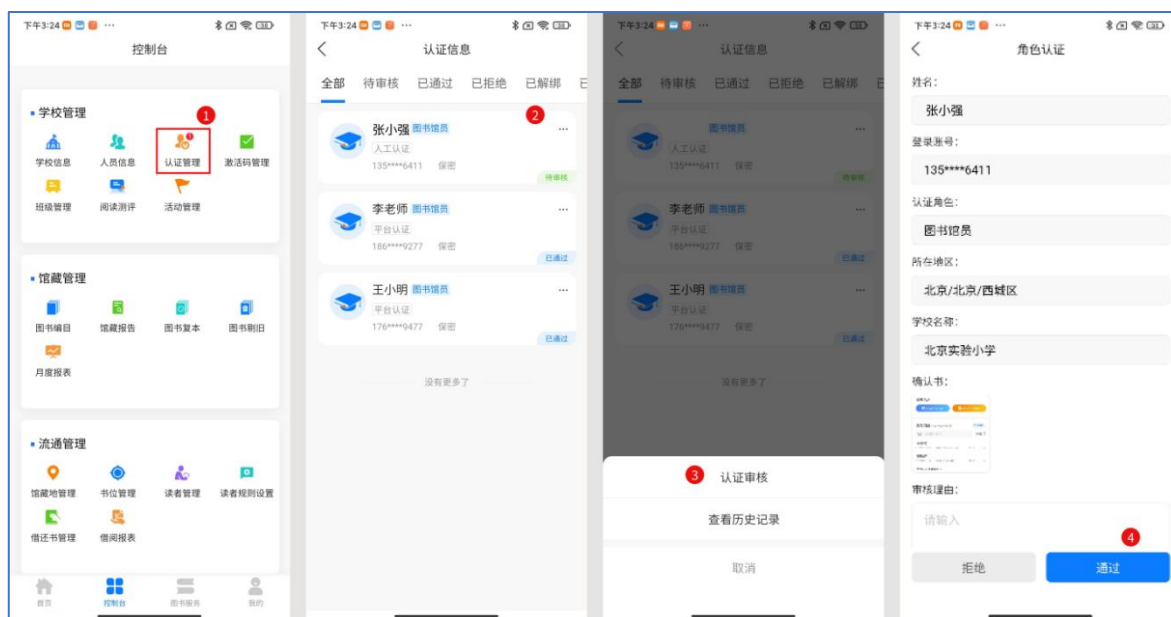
下午3:24 ··· 31

控制台

• 学校管理

1

学校信息 人员信息 认证管理 激活码管理

班级管理 阅读测评 活动管理

• 馆藏管理

图书编目 馆藏报告 图书复本 图书剔旧

月度报表

• 流通管理

馆藏地管理 书位管理 读者管理 读者规则设置

借还书管理 借阅报表

首页 控制台 图书服务 我的

下午3:24 ··· 31

认证信息

全部 待审核 已通过 已拒绝 已解绑 历

2

张小强 图书馆员 ···
人工认证
135****6411 保密
待审核

李老师 图书馆员 ···
平台认证
186****9277 保密
已通过

王小明 图书馆员 ···
平台认证
176****9477 保密
已通过

没有更多了

下午3:24 ··· 31

认证信息

全部 待审核 已通过 已拒绝 已解绑 已

图书馆员 ···
人工认证
135****6411 保密
待审核

李老师 图书馆员 ···
平台认证
186****9277 保密
已通过

王小明 图书馆员 ···
平台认证
176****9477 保密
已通过

没有更多了

3 认证审核

查看历史记录

取消

下午3:24 ··· 31

角色认证

姓名:
张小强

登录账号:
135****6411

认证角色:
图书馆员

所在地区:
北京/北京/西城区

学校名称:
北京实验小学

确认书:

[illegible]

审核理由:
请输入

4

拒绝 通过